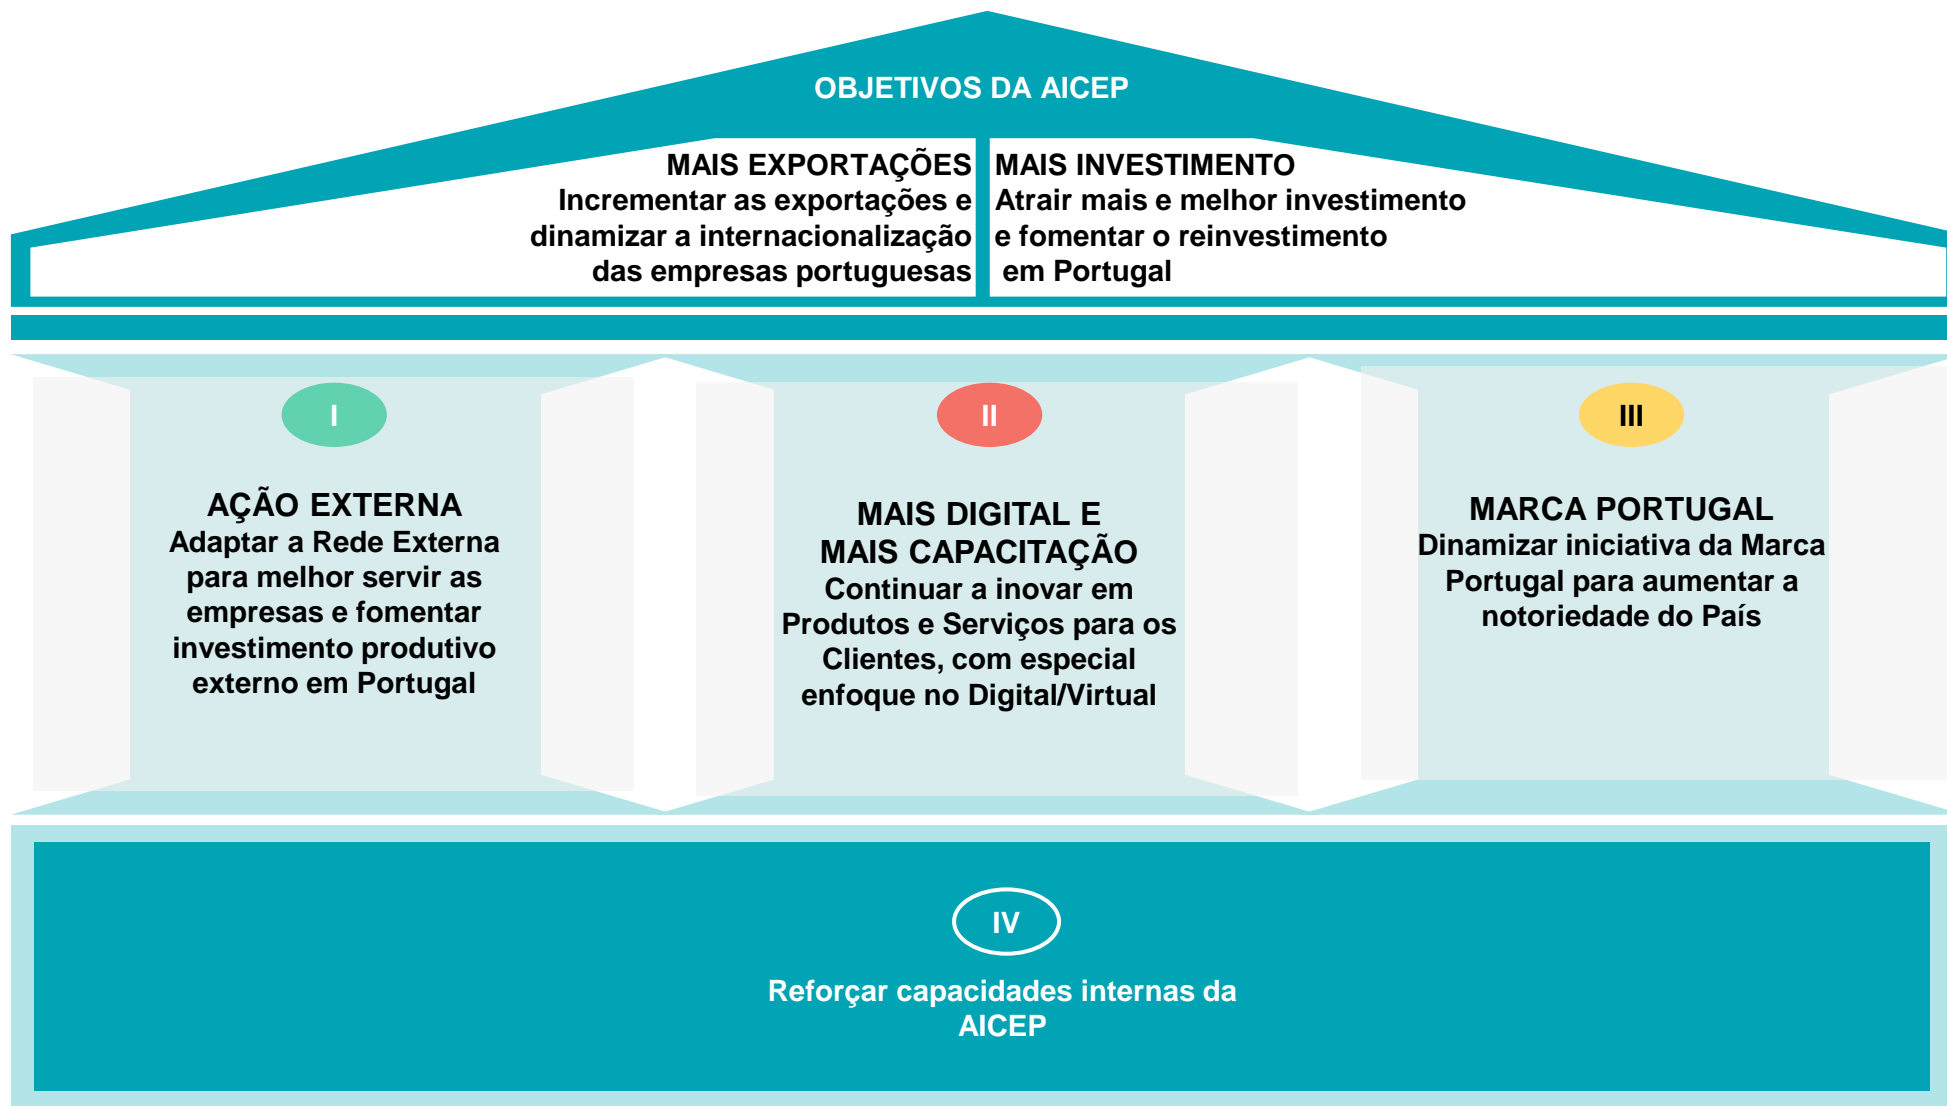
OBJETIVOS DA AICEP

MAIS EXPORTAÇÕES
Incrementar as exportações e dinamizar a internacionalização das empresas portuguesas

MAIS INVESTIMENTO
Atrair mais e melhor investimento e fomentar o reinvestimento em Portugal

I

AÇÃO EXTERNA
Adaptar a Rede Externa para melhor servir as empresas e fomentar investimento produtivo externo em Portugal

II

MAIS DIGITAL E MAIS CAPACITAÇÃO
Continuar a inovar em Produtos e Serviços para os Clientes, com especial enfoque no Digital/Virtual

III

MARCA PORTUGAL
Dinamizar iniciativa da Marca Portugal para aumentar a notoriedade do País

IV

Reforçar capacidades internas da AICEP